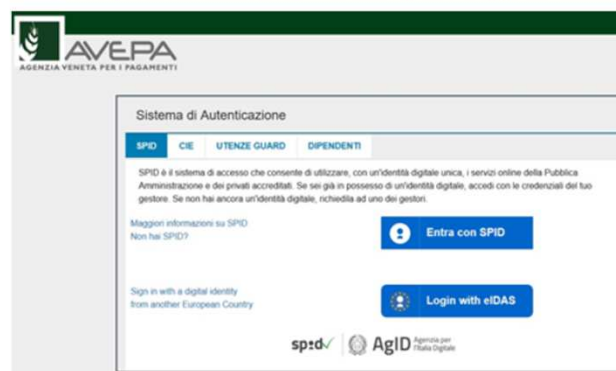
AVEPA
AGENZIA VENETA PER I PAGAMENTI

Sistema di Autenticazione

SPID | CIE | UTENZE GUARD | DIPENDENTI

SPID è il sistema di accesso che consente di utilizzare, con un'identità digitale unica, i servizi online della Pubblica Amministrazione e dei privati accreditati. Se sei già in possesso di un'identità digitale, accedi con le credenziali del tuo gestore. Se non hai ancora un'identità digitale, richiedila ad uno dei gestori.

Maggiori informazioni su SPID
Non hai SPID?

Entra con SPID

Sign in with a digital identity from another European Country

Login with eIDAS

spid AgID Agenzia per l'Italia Digitale